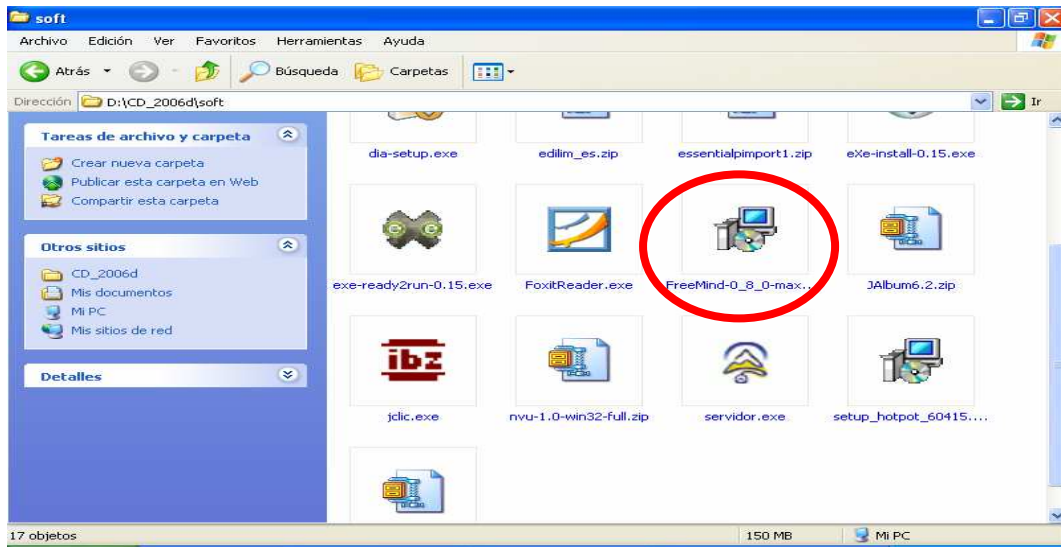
soft

Archivo Edición Ver Favoritos Herramientas Ayuda

Atrás Búsqueda Carpetas

Dirección D:\CD_2006d\soft

Ir

Tareas de archivo y carpeta

Crear nueva carpeta
Publicar esta carpeta en Web
Compartir esta carpeta

Otros sitios

CD_2006d
Mis documentos
Mi PC
Mis sitios de red

Detalles

dia-setup.exe
edilim_es.zip
essentialpimport1.zip
eXe-install-0.15.exe
exe-ready2run-0.15.exe
FoxitReader.exe
FreeMind-0_8_0-max...
JAlbum6.2.zip
ibz
jclic.exe
nvu-1.0-win32-full.zip
servidor.exe
setup_hotpot_60415....

17 objetos
150 MB
Mi PC